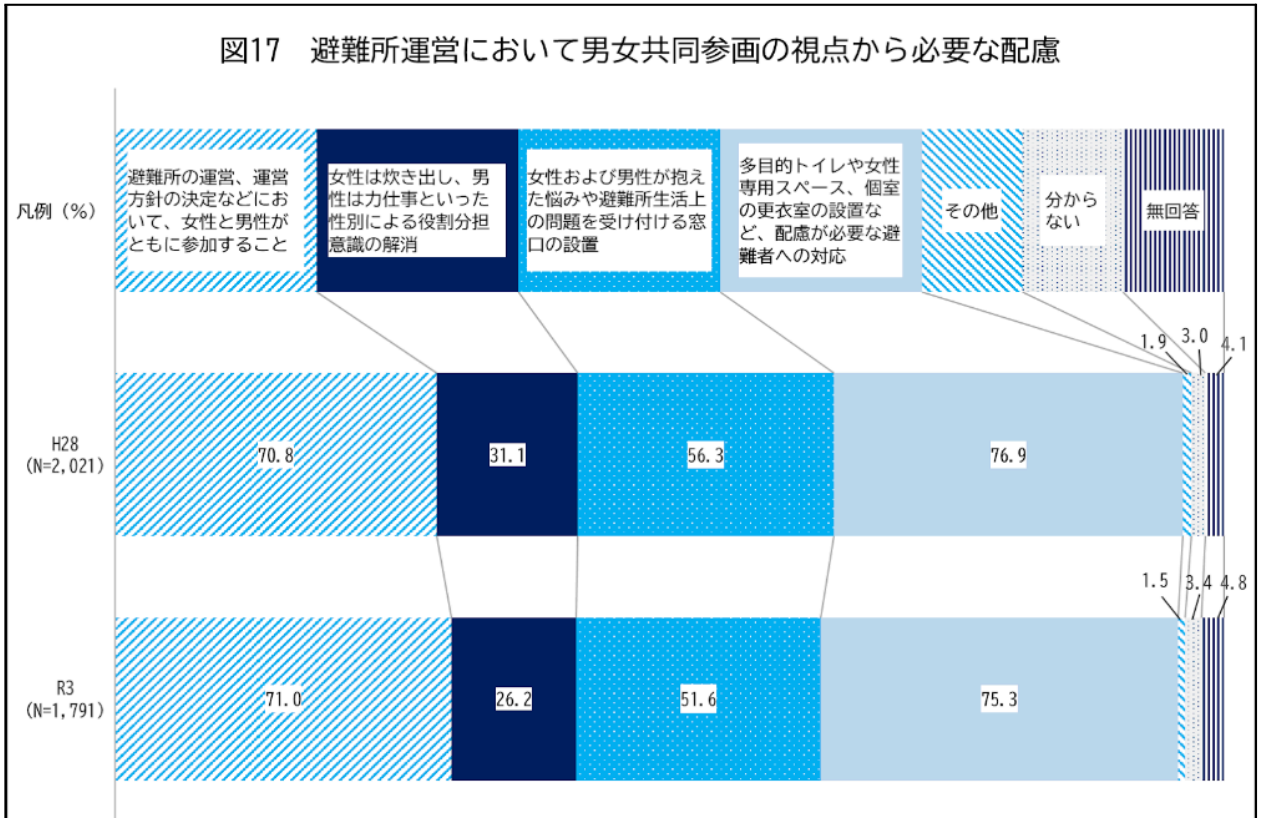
図17　避難所運営において男女共同参画の視点から必要な配慮

凡例（%）

避難所の運営、運営方針の決定などにおいて、女性と男性がともに参加すること

女性は炊き出し、男性は力仕事といった性別による役割分担意識の解消

女性および男性が抱えた悩みや避難所生活上の問題を受け付ける窓口の設置

多目的トイレや女性専用スペース、個室の更衣室の設置など、配慮が必要な避難者への対応

その他

分からない

無回答

H28
(N=2,021)

70.8

31.1

56.3

76.9

1.9

3.0

4.1

R3
(N=1,791)

71.0

26.2

51.6

75.3

1.5

3.4

4.8